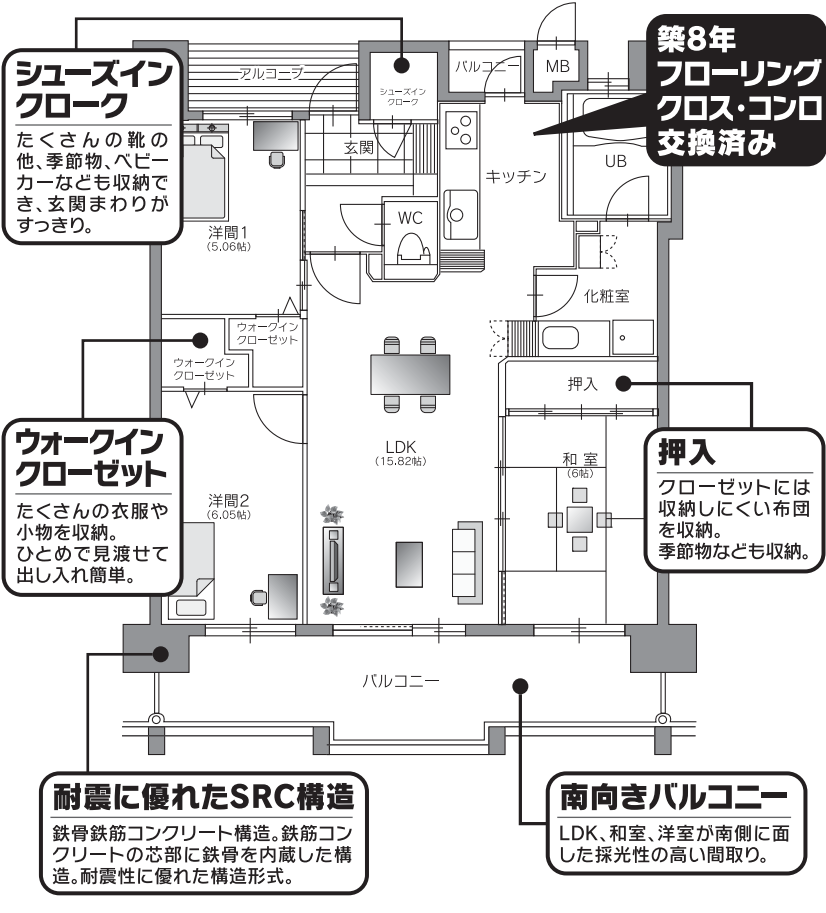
シューズイン クローク

たくさんの靴の他、季節物、ベビーカーなども収納でき、玄関まわりがすっきり。

アルコーブ

シューズイン クローク

バルコニー

MB

築8年 フローリング クロス・コンロ 交換済み

玄関

キッチン

UB

WC

洋間1 (5.06帖)

化粧室

ウォークイン クローゼット

ウォークイン クローゼット

押入

ウォークイン クローゼット

たくさんの衣服や小物を収納。ひとめで見渡せて出し入れ簡単。

LDK (15.82帖)

押入

クローゼットには収納しにくい布団を収納。季節物なども収納。

和室 (6帖)

洋間2 (6.05帖)

バルコニー

耐震に優れたSRC構造

鉄骨鉄筋コンクリート構造。鉄筋コンクリートの芯部に鉄骨を内蔵した構造。耐震性に優れた構造形式。

南向きバルコニー

LDK、和室、洋室が南側に面した採光性の高い間取り。